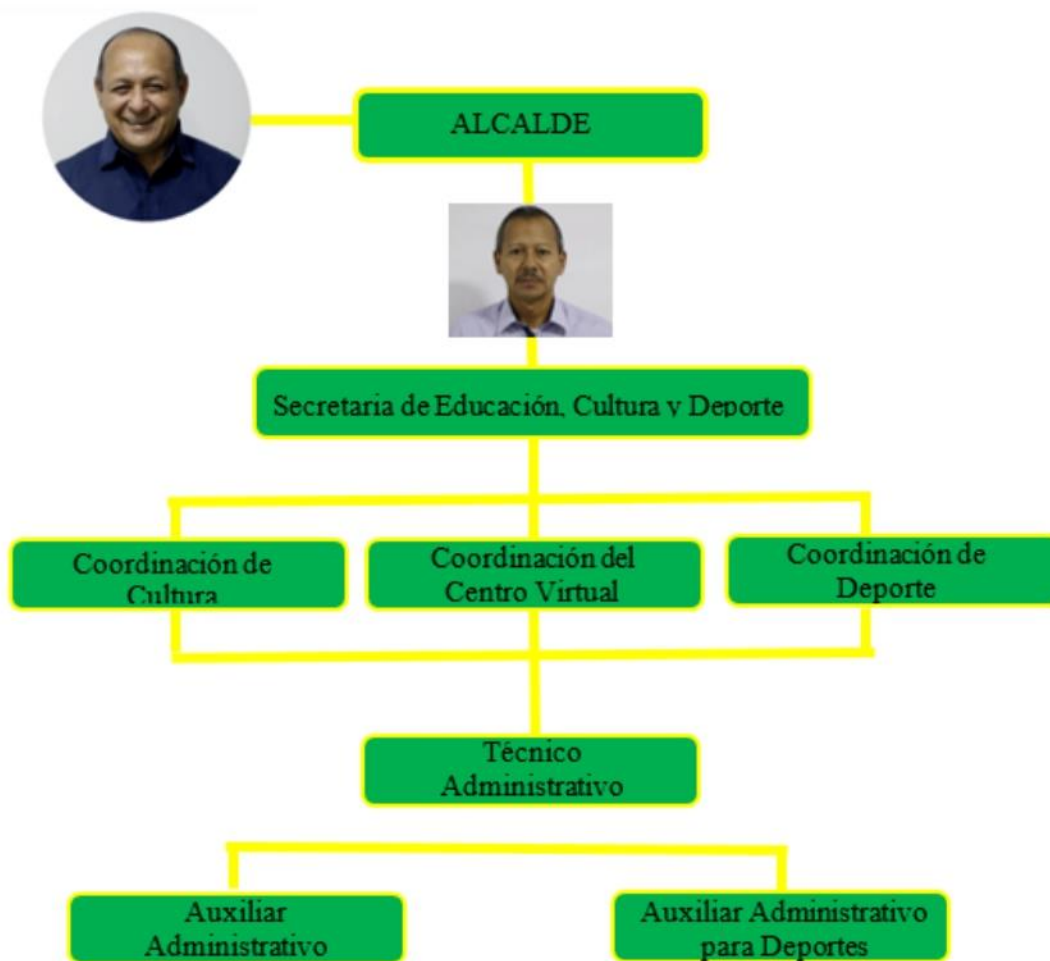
ALCALDE

Secretaria de Educación, Cultura y Deporte

Coordinación de Cultura

Coordinación del Centro Virtual

Coordinación de Deporte

Técnico Administrativo

Auxiliar Administrativo

Auxiliar Administrativo para Deportes